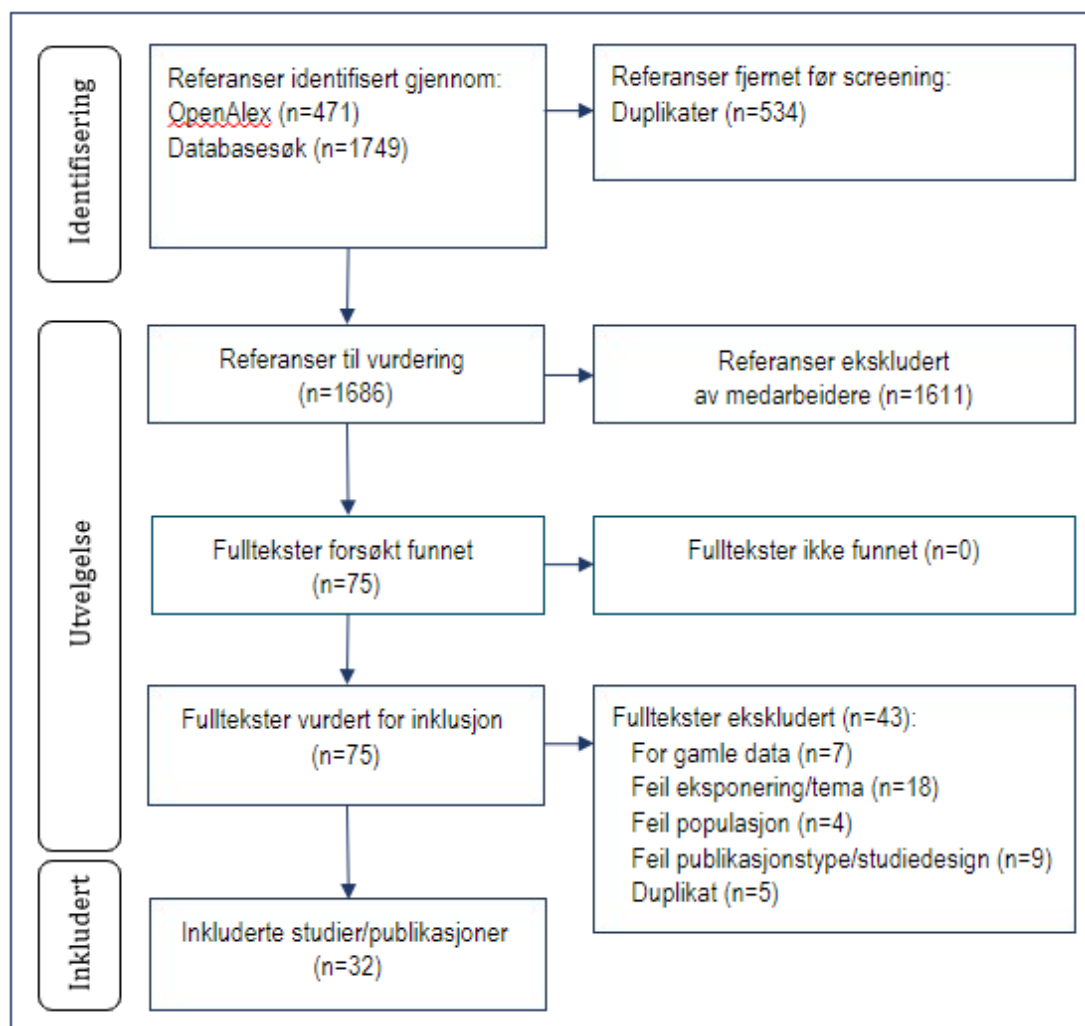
Identifisering

Referanser identifisert gjennom:
OpenAlex (n=471)
Databasesøk (n=1749)

Referanser fjernet før screening:
Duplikater (n=534)

Utvelgelse

Referanser til vurdering
(n=1686)

Referanser ekskludert
av medarbeidere (n=1611)

Fulltekster forsøkt funnet
(n=75)

Fulltekster ikke funnet (n=0)

Fulltekster vurdert for inklusjon
(n=75)

Fulltekster ekskludert (n=43):
For gamle data (n=7)
Feil eksponering/tema (n=18)
Feil populasjon (n=4)
Feil publikasjonstype/studiedesign (n=9)
Duplikat (n=5)

Inkludert

Inkluderte studier/publikasjoner
(n=32)